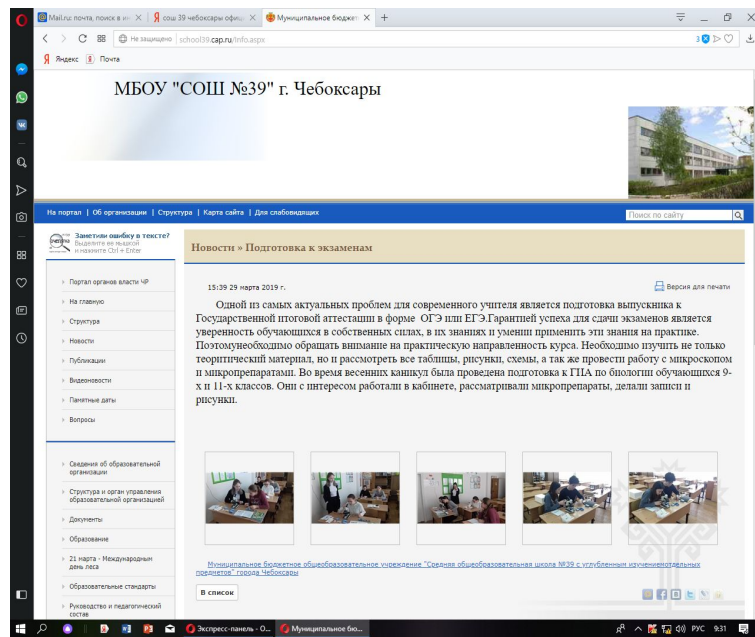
Mail.ru: почта, поиск в ин × | Я сош 39 чебоксары офиц × | Муниципальное бюджет × | +

Не защищено school39.cap.ru/info.aspx

Яндекс Почта

МБОУ "СОШ №39" г. Чебоксары

На портал | Об организации | Структура | Карта сайта | Для слабовидящих

Поиск по сайту

Заметили ошибку в тексте? Выделите ее мышкой и нажмите Ctrl + Enter

Новости » Подготовка к экзаменам

Портал органов власти ЧР

На главную

Структура

Новости

Публикации

Видеоновости

Памятные даты

Вопросы

Сведения об образовательной организации

Структура и орган управления образовательной организацией

Документы

Образование

21 марта - Международный день леса

Образовательные стандарты

Руководство и педагогический состав

15:39 29 марта 2019 г.

Версия для печати

Одной из самых актуальных проблем для современного учителя является подготовка выпускника к Государственной итоговой аттестации в форме ОГЭ или ЕГЭ.Гарантией успеха для сдачи экзаменов является уверенность обучающихся в собственных силах, в их знаниях и умении применить эти знания на практике. Поэтомунеобходимо обращать внимание на практическую направленность курса. Необходимо изучить не только теоритический материал, но и рассмотреть все таблицы, рисунки, схемы, а так же провести работу с микроскопом и микропрепаратами. Во время весенних каникул была проведена подготовка к ГИА по биологии обучающихся 9-х и 11-х классов. Они с интересом работали в кабинете, рассматривали микропрепараты, делали записи и рисунки.

Муниципальное бюджетное общеобразовательное учреждение "Средняя общеобразовательная школа №39 с углубленным изучениемотдельных предметов" города Чебоксары

В список

Экспресс-панель - О... Муниципальное бю... РУС 9:31